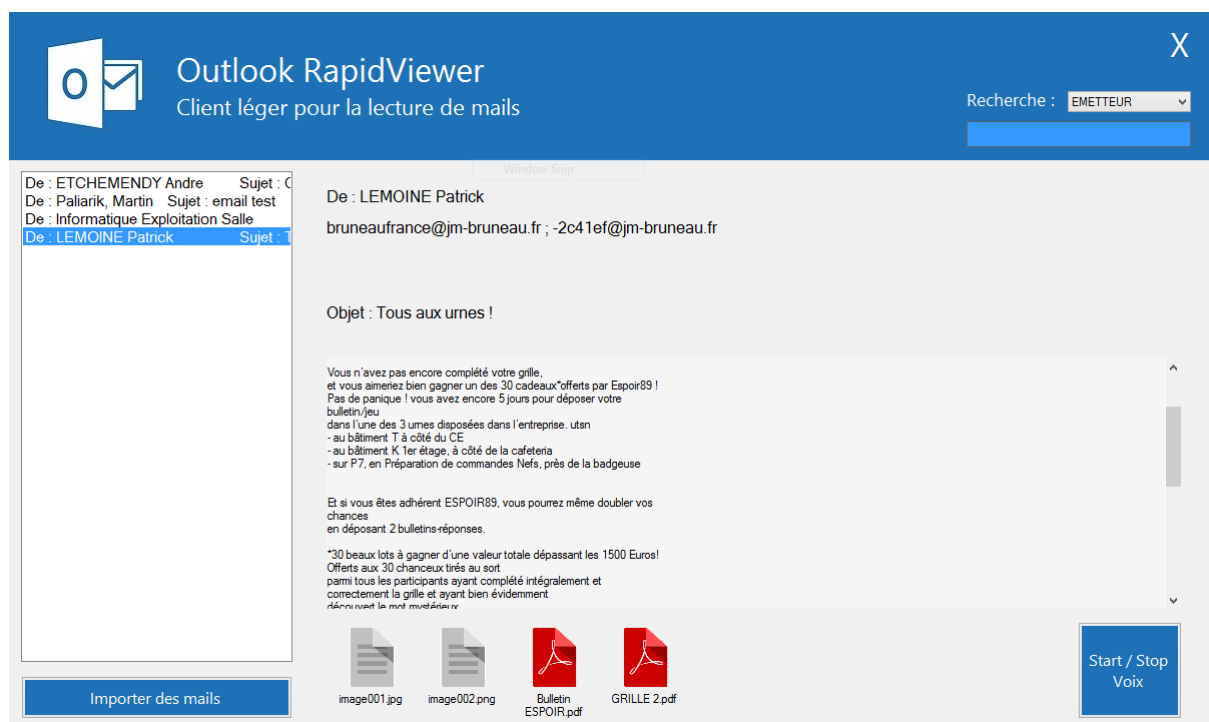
Outlook RapidViewer
Client léger pour la lecture de mails

X

Recherche : EMETTEUR

Window Snip

De : ETCHEMENDY Andre Sujet : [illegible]
De : Paliarik, Martin Sujet : email test
De : Informatique Exploitation Salle
De : LEMOINE Patrick Sujet : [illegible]

De : LEMOINE Patrick

bruneaufrance@jm-bruneau.fr ; -2c41ef@jm-bruneau.fr

Objet : Tous aux urnes !

Vous n'avez pas encore complété votre grille,
et vous aimeriez bien gagner un des 30 cadeaux*offerts par Espoir89 !
Pas de panique ! vous avez encore 5 jours pour déposer votre bulletin/jeu
dans l'une des 3 urnes disposées dans l'entreprise. utsn
- au bâtiment T à côté du CE
- au bâtiment K 1er étage, à côté de la cafeteria
- sur P7, en Préparation de commandes Nefs, près de la badgeuse

Et si vous êtes adhérent ESPOIR89, vous pourrez même doubler vos chances
en déposant 2 bulletins-réponses.

*30 beaux lots à gagner d'une valeur totale dépassant les 1500 Euros!
Offerts aux 30 chanceux tirés au sort
parmi tous les participants ayant complété intégralement et
correctement la grille et ayant bien évidemment
découvert le mot mystérieux

Importer des mails

image001.jpg image002.png Bulletin ESPOIR.pdf GRILLE 2.pdf

Start / Stop Voix